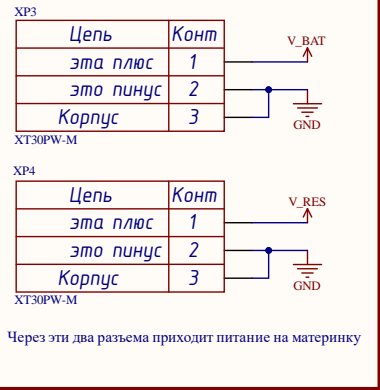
XP3

| Цепь | Конт |
|---|---|
| эта плюс | 1 |
| это пинус | 2 |
| Корпус | 3 |

V_BAT
GND
XT30PW-M

XP4

| Цепь | Конт |
|---|---|
| эта плюс | 1 |
| это пинус | 2 |
| Корпус | 3 |

V_RES
GND
XT30PW-M

Через эти два разъема приходит питание на материнку